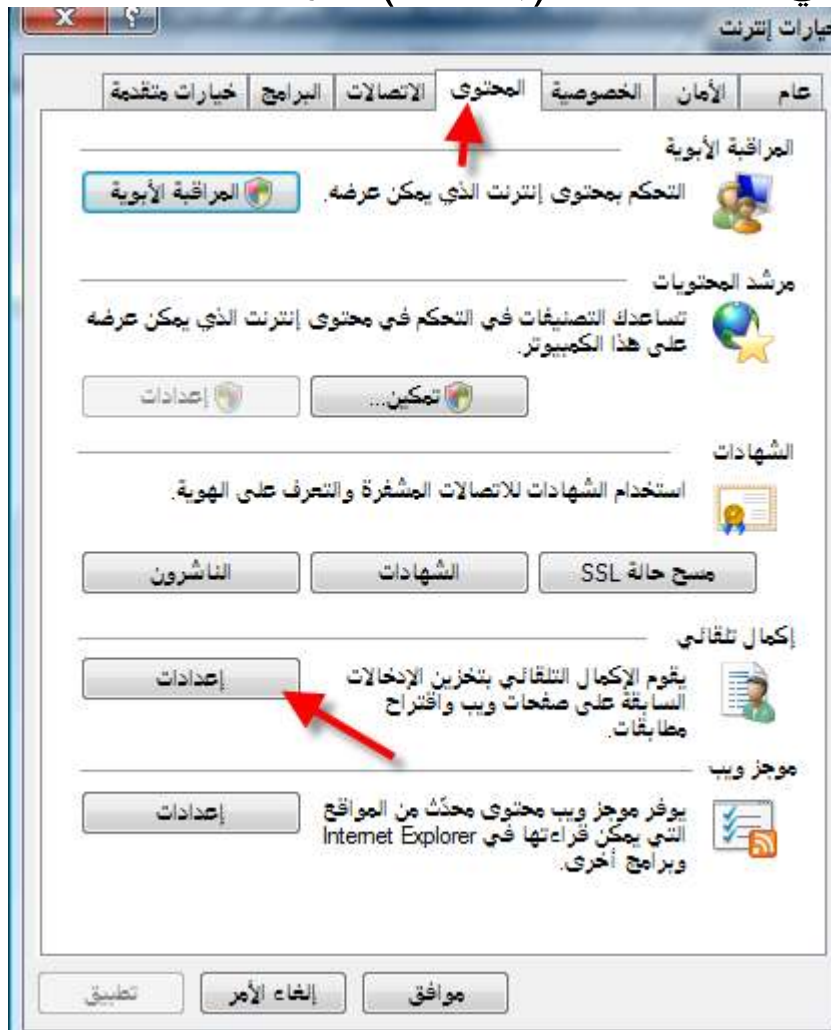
خيارات إنترنت

عام | الأمان | الخصوصية | المحتوى | الاتصالات | البرامج | خيارات متقدمة

المراقبة الأبوية

التحكم بمحتوى إنترنت الذي يمكن عرضه.

المراقبة الأبوية

مرشد المحتويات

تساعدك التصنيفات في التحكم في محتوى إنترنت الذي يمكن عرضه على هذا الكمبيوتر.

تمكين...

إعدادات

الشهادات

استخدام الشهادات للاتصالات المشفرة والتعرف على الهوية.

مسح حالة SSL

الشهادات

الناشرون

إكمال تلقائي

يقوم الإكمال التلقائي بتخزين الإدخالات السابقة على صفحات ويب واقتراح مطابقات.

إعدادات

موجز ويب

يوفر موجز ويب محتوى محدّث من المواقع التي يمكن قراءتها في Internet Explorer وبرامج أخرى.

إعدادات

موافق

إلغاء الأمر

تطبيق